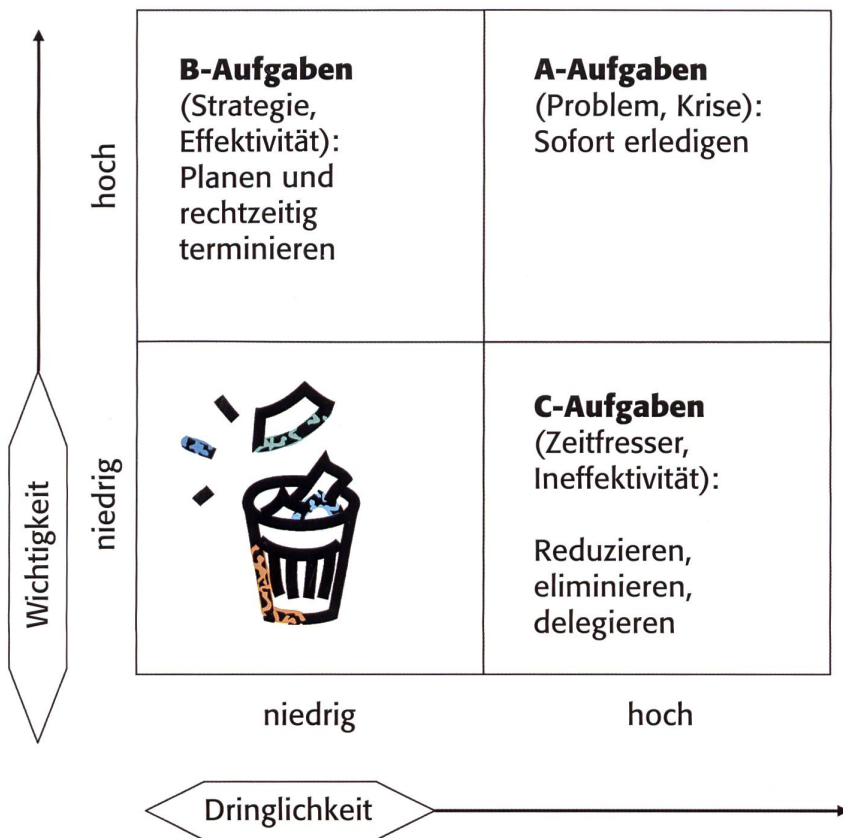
Wichtigkeit

hoch

niedrig

**B-Aufgaben**
(Strategie, Effektivität): Planen und rechtzeitig terminieren

**A-Aufgaben**
(Problem, Krise): Sofort erledigen

**C-Aufgaben**
(Zeitfresser, Ineffektivität):

Reduzieren, eliminieren, delegieren

niedrig

hoch

Dringlichkeit